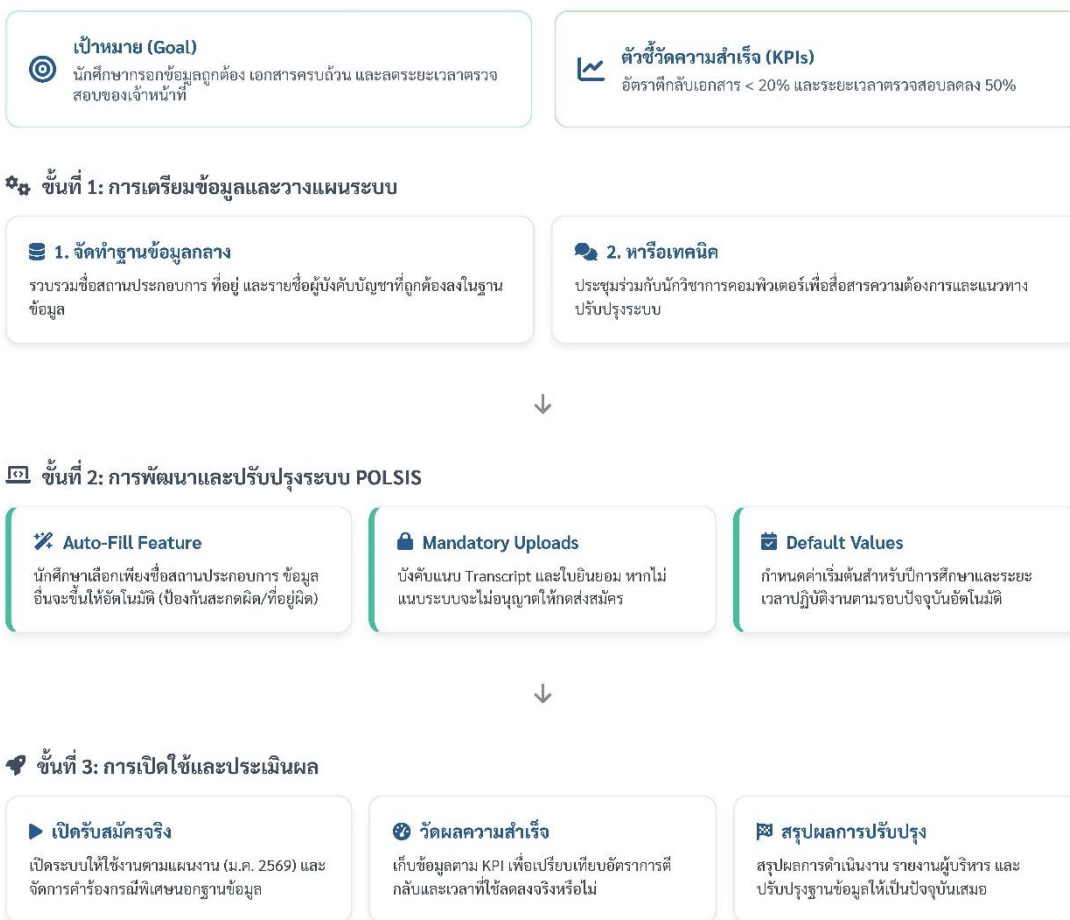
เป้าหมาย (Goal)
นักศึกษากรอกข้อมูลถูกต้อง เอกสารครบถ้วน และลดระยะเวลาตรวจสอบของเจ้าหน้าที่

ตัวชี้วัดความสำเร็จ (KPIs)
อัตราตีกลับเอกสาร < 20% และระยะเวลาตรวจสอบลดลง 50%

ขั้นที่ 1: การเตรียมข้อมูลและวางแผนระบบ

1. จัดทำฐานข้อมูลกลาง
รวบรวมชื่อสถานประกอบการ ที่อยู่ และรายชื่อผู้บังคับบัญชาที่ถูกต้องลงในฐานข้อมูล

2. หารือเทคนิค
ประชุมร่วมกับนักวิชาการคอมพิวเตอร์เพื่อสื่อสารความต้องการและแนวทางปรับปรุงระบบ

↓

ขั้นที่ 2: การพัฒนาและปรับปรุงระบบ POLSIS

Auto-Fill Feature
นักศึกษาเลือกเพียงชื่อสถานประกอบการ ข้อมูลอื่นจะขึ้นให้อัตโนมัติ (ป้องกันสะกดผิด/ที่อยู่ผิด)

Mandatory Uploads
บังคับแนบ Transcript และใบยินยอม หากไม่แนบระบบจะไม่อนุญาตให้กดส่งสมัคร

Default Values
กำหนดค่าเริ่มต้นสำหรับปีการศึกษาและระยะเวลาปฏิบัติงานตามรอบปัจจุบันอัตโนมัติ

↓

ขั้นที่ 3: การเปิดใช้และประเมินผล

เปิดรับสมัครจริง
เปิดระบบให้ใช้งานตามแผนงาน (ม.ค. 2569) และจัดการคำร้องกรณีพิเศษนอกฐานข้อมูล

วัดผลความสำเร็จ
เก็บข้อมูลตาม KPI เพื่อเปรียบเทียบอัตราการตีกลับและเวลาที่ใช้ลดลงจริงหรือไม่

สรุปผลการปรับปรุง
สรุปผลการดำเนินงาน รายงานผู้บริหาร และปรับปรุงฐานข้อมูลให้เป็นปัจจุบันเสมอ